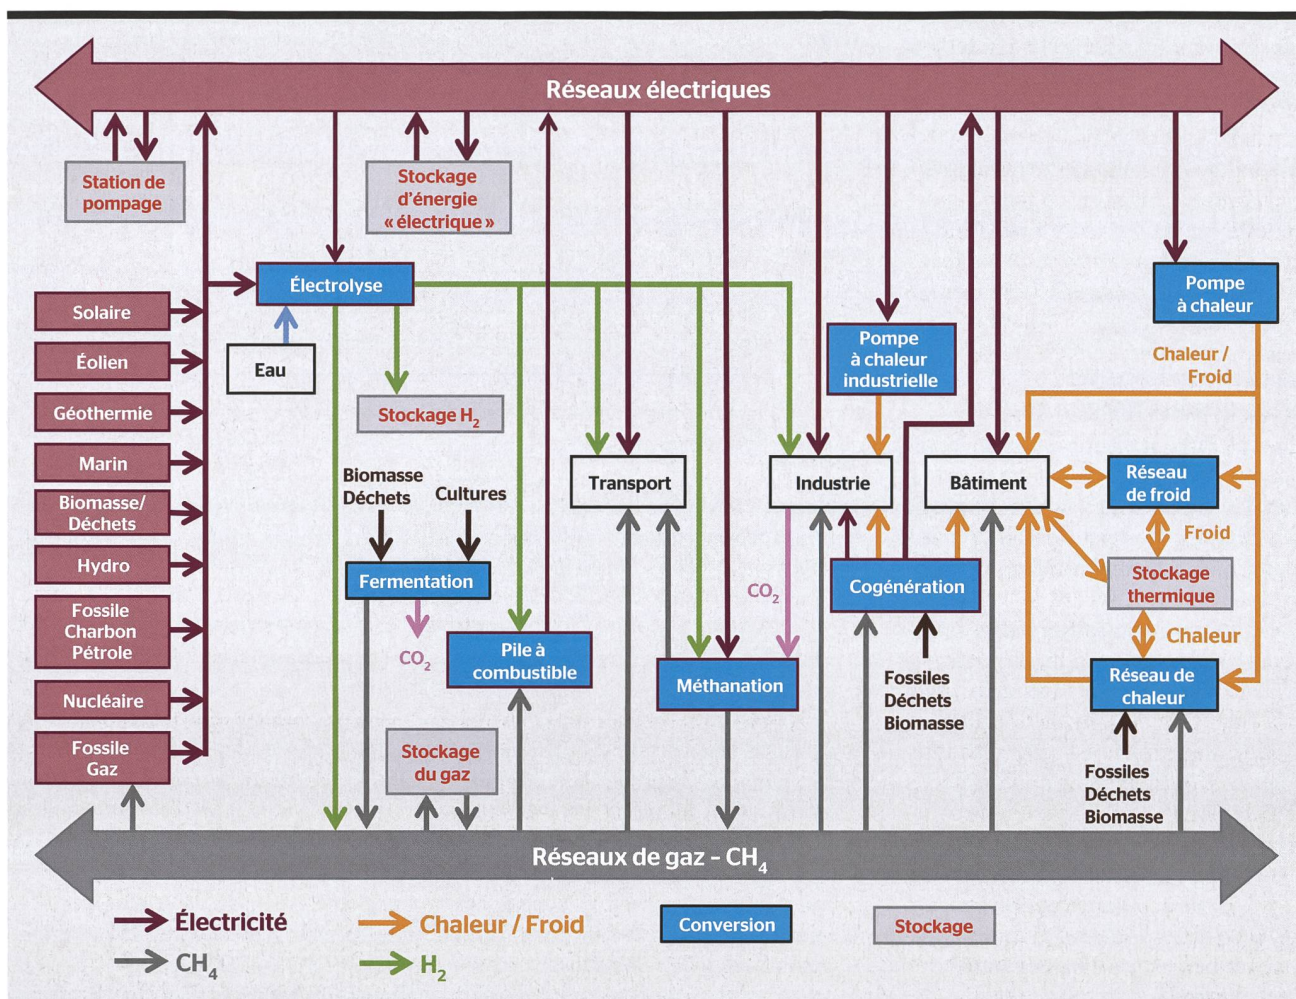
Réseaux électriques

Station de pompage

Stockage d'énergie « électrique »

Électrolyse

Eau

Stockage $H_2$

Solaire

Éolien

Géothermie

Marin

Biomasse/ Déchets

Hydro

Fossile Charbon Pétrole

Nucléaire

Fossile Gaz

Pompe à chaleur

Chaleur / Froid

Pompe à chaleur industrielle

Transport

Industrie

Bâtiment

Réseau de froid

Froid

Stockage thermique

Chaleur

Réseau de chaleur

Biomasse Déchets

Cultures

Fermentation

$CO_2$

Pile à combustible

$CO_2$

Méthanation

Cogénération

Fossiles Déchets Biomasse

Fossiles Déchets Biomasse

Stockage du gaz

Réseaux de gaz - $CH_4$

Électricité

Chaleur / Froid

Conversion

Stockage

$CH_4$

$H_2$